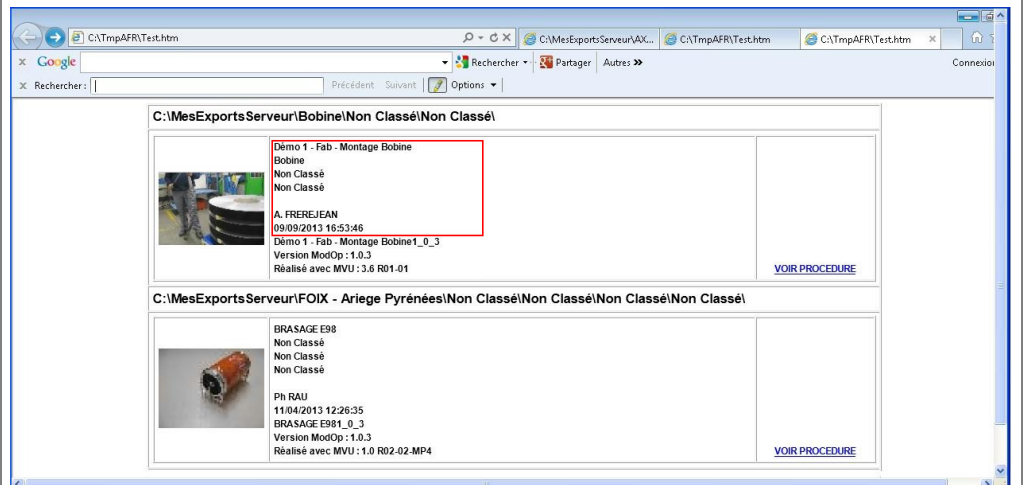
C:\TmpAFR\Test.htm
C:\MesExportsServeur\AX...
C:\TmpAFR\Test.htm
C:\TmpAFR\Test.htm
Google
Rechercher
Partager
Autres »
Connexion
Rechercher :
Précédent Suivant
Options

C:\MesExportsServeur\Bobine\Non Classé\Non Classé\

Dèmo 1 - Fab - Montage Bobine
Bobine
Non Classé
Non Classé

A. FREREJEAN
09/09/2013 16:53:46
Dèmo 1 - Fab - Montage Bobine1_0_3
Version ModOp : 1.0.3
Réalisé avec MVU : 3.6 R01-01

VOIR PROCEDURE

C:\MesExportsServeur\FOIX - Ariege Pyrénées\Non Classé\Non Classé\Non Classé\Non Classé\

BRASAGE E98
Non Classé
Non Classé
Non Classé

Ph RAU
11/04/2013 12:26:35
BRASAGE E981_0_3
Version ModOp : 1.0.3
Réalisé avec MVU : 1.0 R02-02-MP4

VOIR PROCEDURE